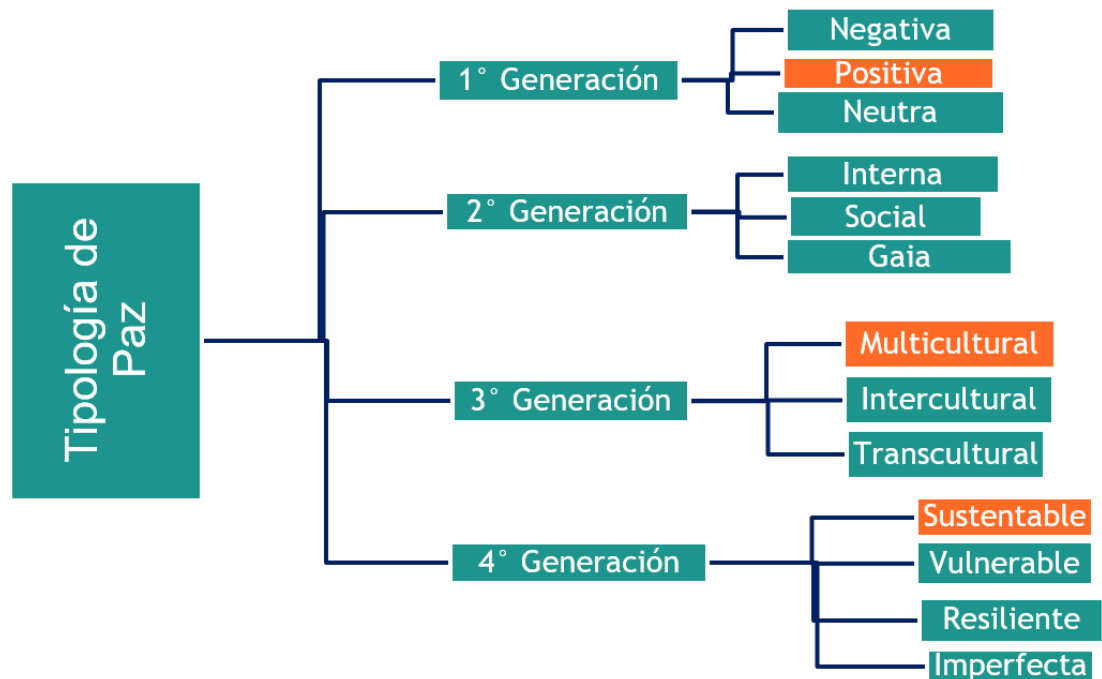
Tipología de Paz

1° Generación
Negativa
Positiva
Neutra

2° Generación
Interna
Social
Gaia

3° Generación
Multicultural
Intercultural
Transcultural

4° Generación
Sustentable
Vulnerable
Resiliente
Imperfecta